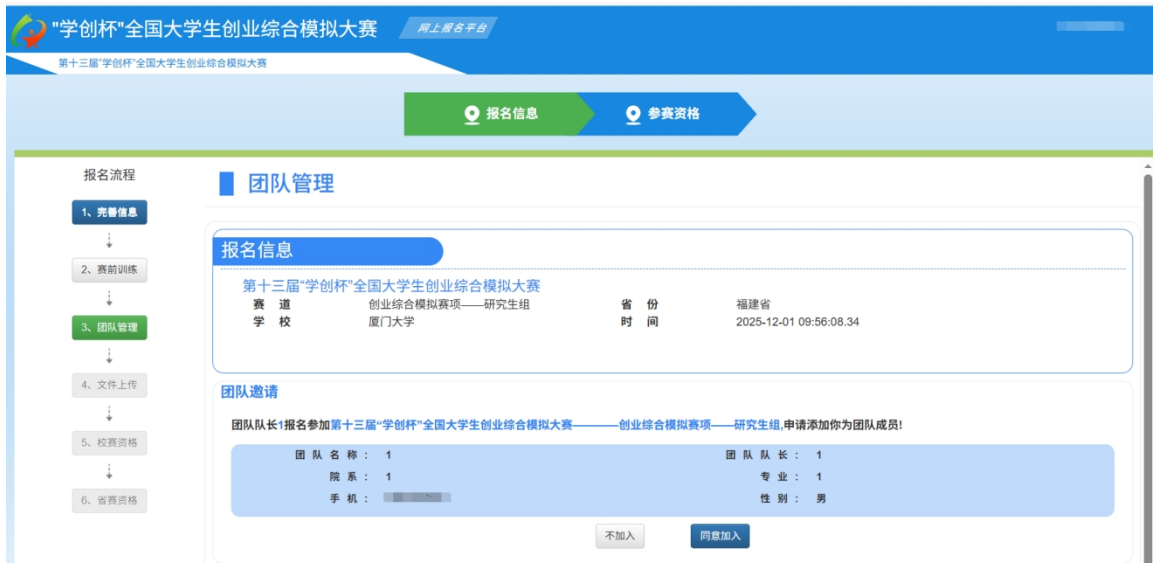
"学创杯"全国大学生创业综合模拟大赛 网上报名平台

第十三届"学创杯"全国大学生创业综合模拟大赛

报名信息 参赛资格

报名流程

1、完善信息

2、赛前训练

3、团队管理

4、文件上传

5、校赛资格

6、省赛资格

团队管理

报名信息

第十三届"学创杯"全国大学生创业综合模拟大赛

| 赛道 | 创业综合模拟赛项——研究生组 | 省份 | 福建省 |
|---|---|---|---|
| 学校 | 厦门大学 | 时间 | 2025-12-01 09:56:08.34 |

团队邀请

团队队长1报名参加第十三届"学创杯"全国大学生创业综合模拟大赛————创业综合模拟赛项——研究生组,申请添加你为团队成员!

| 团队名称: 1 | 团队队长: 1 |
|---|---|
| 院系: 1 | 专业: 1 |
| 手机: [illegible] | 性别: 男 |

不加入 同意加入